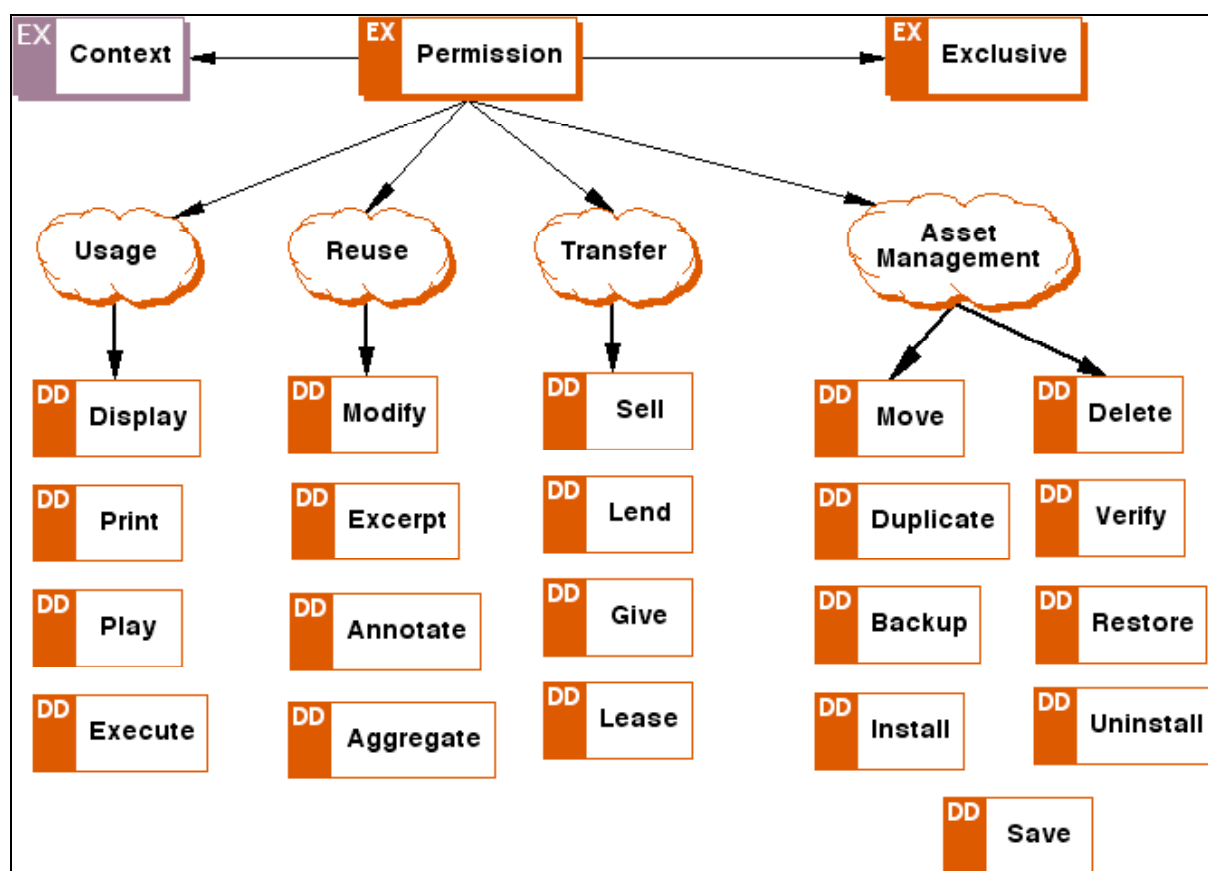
EX Context
EX Permission
EX Exclusive

Usage
Reuse
Transfer
Asset Management

DD Display
DD Print
DD Play
DD Execute

DD Modify
DD Excerpt
DD Annotate
DD Aggregate

DD Sell
DD Lend
DD Give
DD Lease

DD Move
DD Duplicate
DD Backup
DD Install

DD Delete
DD Verify
DD Restore
DD Uninstall

DD Save